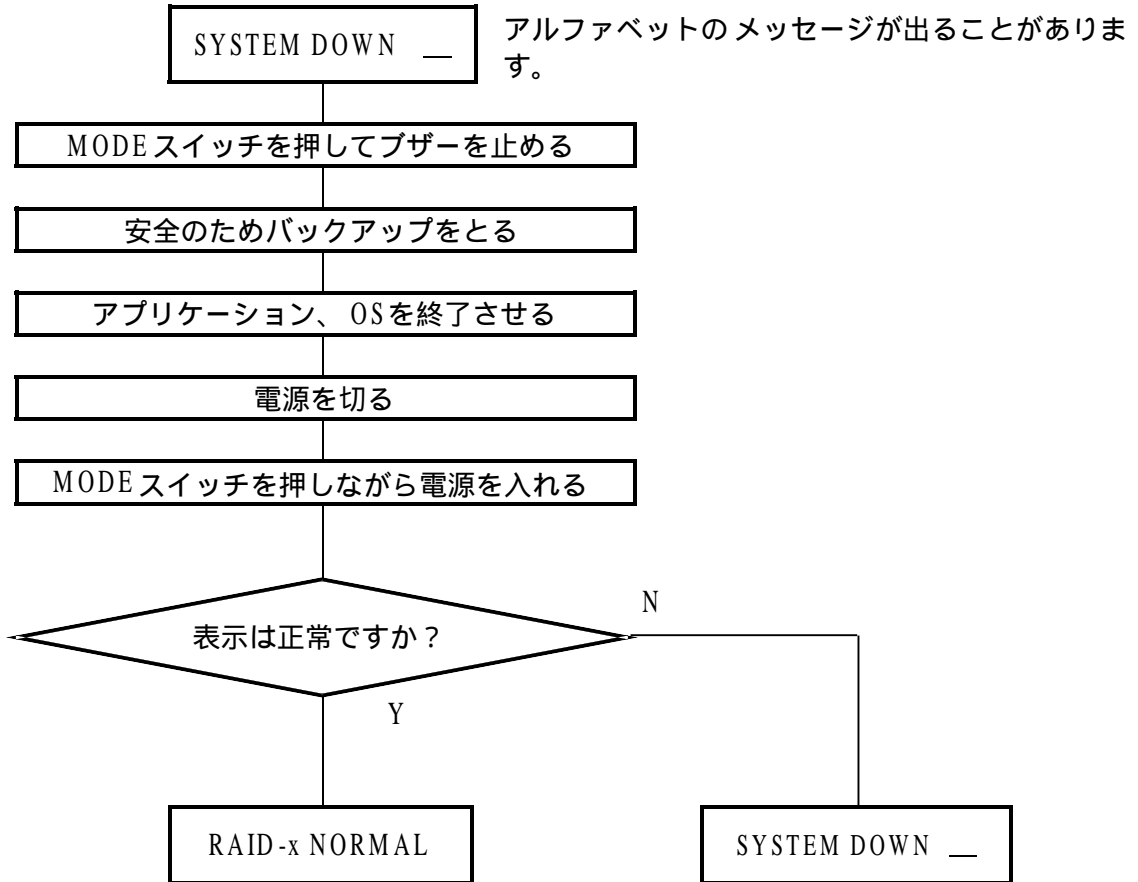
SYSTEM DOWN \_

アルファベットの メッセージが出ることがあります。

MODEスイッチを押してブザーを止める

安全のためバックアップをとる

アプリケーション、OSを終了させる

電源を切る

MODEスイッチを押しながら電源を入れる

表示は正常ですか？

N

Y

RAID-x NORMAL

SYSTEM DOWN \_